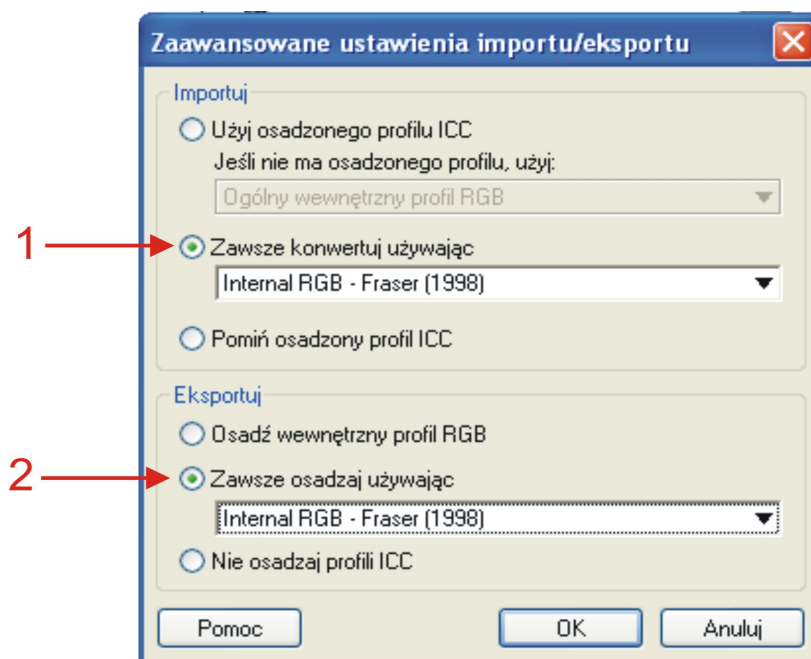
Zaawansowane ustawienia importu/eksportu

Importuj

Użyj osadzonego profilu ICC

Jeśli nie ma osadzonego profilu, użyj:

Ogólny wewnętrzny profil RGB

1

Zawsze konwertuj używając

Internal RGB - Fraser (1998)

Pomiń osadzony profil ICC

Eksportuj

Osadź wewnętrzny profil RGB

2

Zawsze osadzaj używając

Internal RGB - Fraser (1998)

Nie osadzaj profili ICC

Pomoc

OK

Anuluj